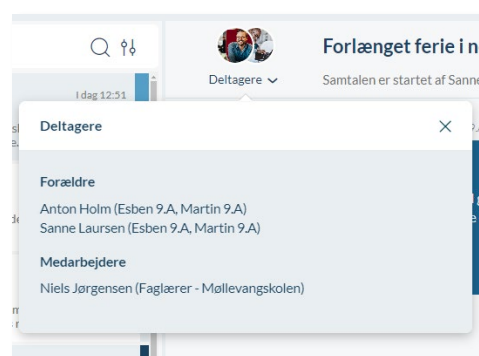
Deltagere

Forlænget ferie i n

Samtalen er startet af Sanne

I dag 12:51

Deltagere

Forældre

Anton Holm (Esben 9.A, Martin 9.A)
Sanne Laursen (Esben 9.A, Martin 9.A)

Medarbejdere

Niels Jørgensen (Faglærer - Møllevangskolen)